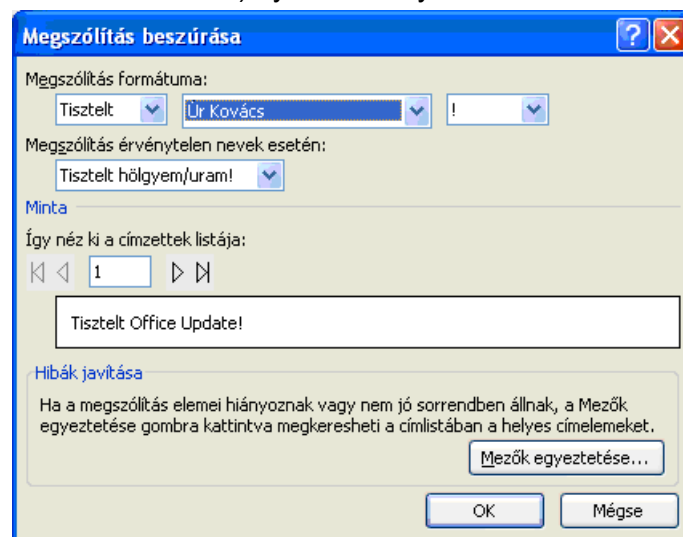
Megszólítás beszúrása

Megszólítás formátuma:

Tisztelt

Úr Kovács

!

Megszólítás érvénytelen nevek esetén:

Tisztelt hölgyem/uram!

Minta

Így néz ki a címzettek listája:

1

Tisztelt Office Update!

Hibák javítása

Ha a megszólítás elemei hiányoznak vagy nem jó sorrendben állnak, a Mezők egyeztetése gombra kattintva megkeresheti a címlistában a helyes címelemeket.

Mezők egyeztetése...

OK

Mégse